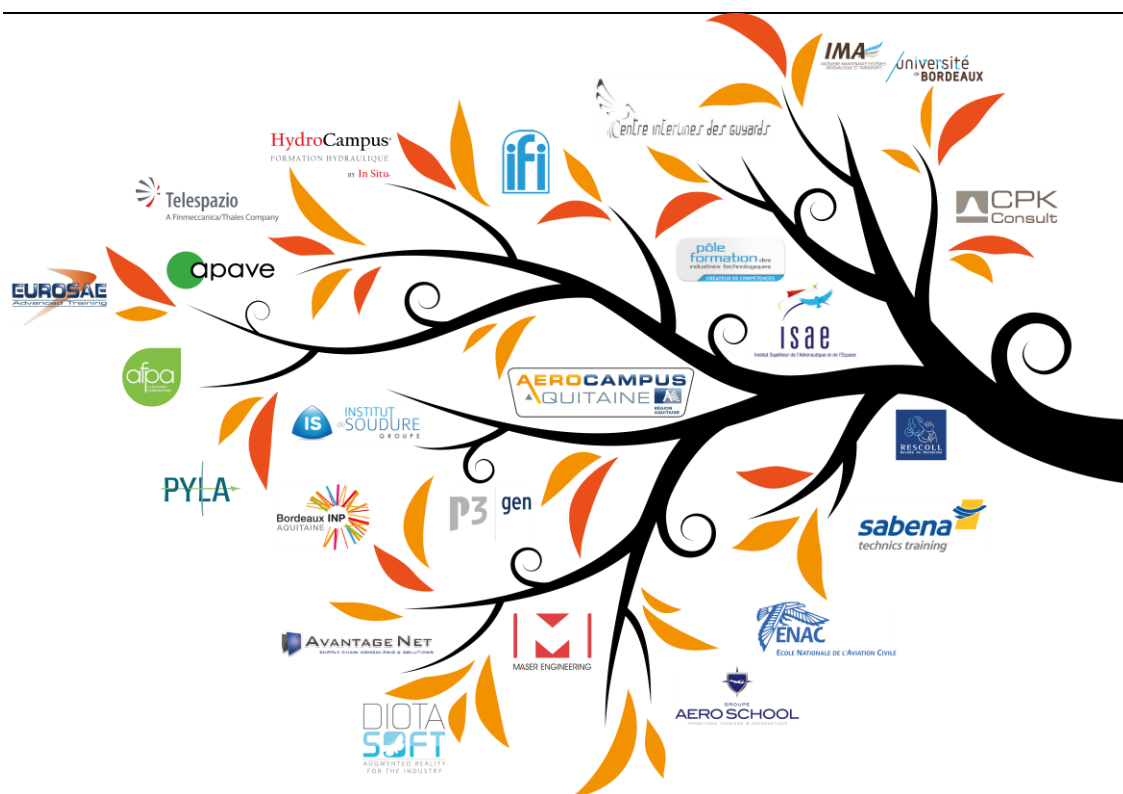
IMA
INGENIERIE MAINTENANCE SYSTEMES AERONAUTIQUE ET TRANSPORTS

université de BORDEAUX

Centre interlignes des guyards

HydroCampus
FORMATION HYDRAULIQUE
by In Situ

ifi

Telespazio
A Finmeccanica/Thales Company

CPK Consult

pôle formation des industries technologiques
CRÉATEUR DE COMPÉTENCES

apave

EUROSAE
Advanced Training

ISAE
Institut Supérieur de l'Aéronautique et de l'Espace

afpa

AEROCAMPUS AQUITAINE
RÉGION AQUITAINE

IS INSTITUT de SOUDURE GROUPE

RESCOLL

PYLA

Bordeaux INP AQUITAINE

P3 gen

sabena technics training

AVANTAGE NET
SUPPLY CHAIN CONSULTING & SOLUTIONS

MASER ENGINEERING

ENAC
ECOLE NATIONALE DE L'AVIATION CIVILE

GROUPE
AERO SCHOOL

DIOTA SOFT
AUGMENTED REALITY FOR THE INDUSTRY